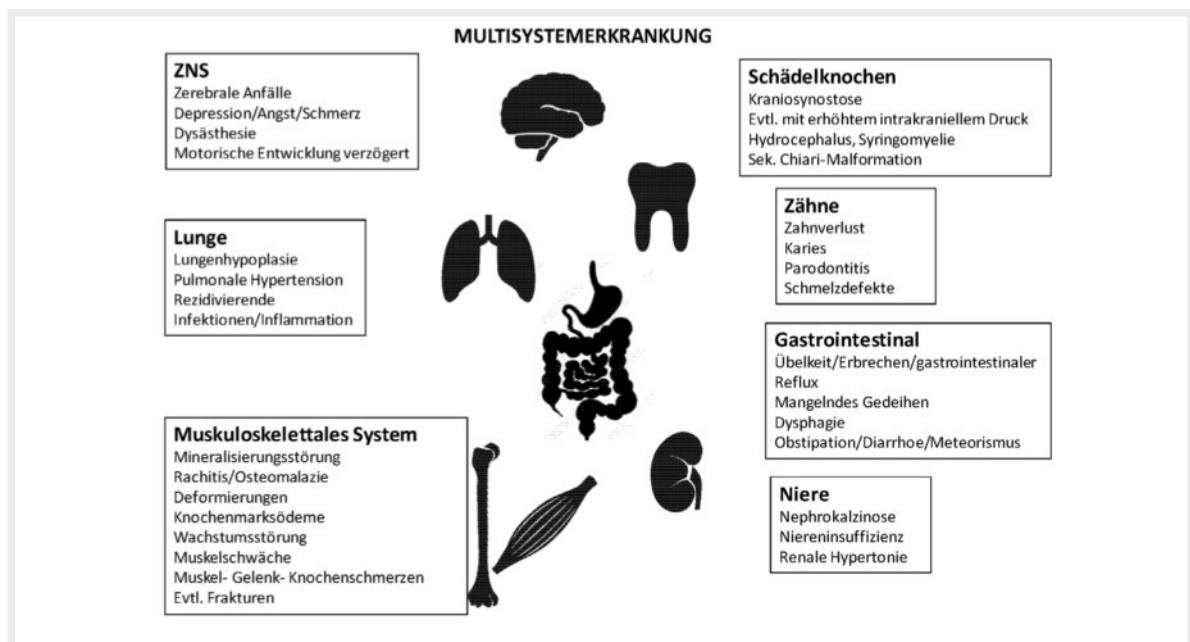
MULTISYSTEMERKRANKUNG

ZNS
Zerebrale Anfälle
Depression/Angst/Schmerz
Dysästhesie
Motorische Entwicklung verzögert

Schädelknochen
Kraniosynostose
Evtl. mit erhöhtem intrakraniellem Druck
Hydrocephalus, Syringomyelie
Sek. Chiari-Malformation

Zähne
Zahnverlust
Karies
Parodontitis
Schmelzdefekte

Lunge
Lungenhypoplasie
Pulmonale Hypertension
Rezidivierende
Infektionen/Inflammation

Gastrointestinal
Übelkeit/Erbrechen/gastrointestinaler Reflux
Mangelndes Gedeihen
Dysphagie
Obstipation/Diarrhoe/Meteorismus

Muskuloskelettales System
Mineralisierungsstörung
Rachitis/Osteomalazie
Deformierungen
Knochenmarksödeme
Wachstumsstörung
Muskelschwäche
Muskel- Gelenk- Knochenschmerzen
Evtl. Frakturen

Niere
Nephrokalzinose
Niereninsuffizienz
Renale Hypertonie